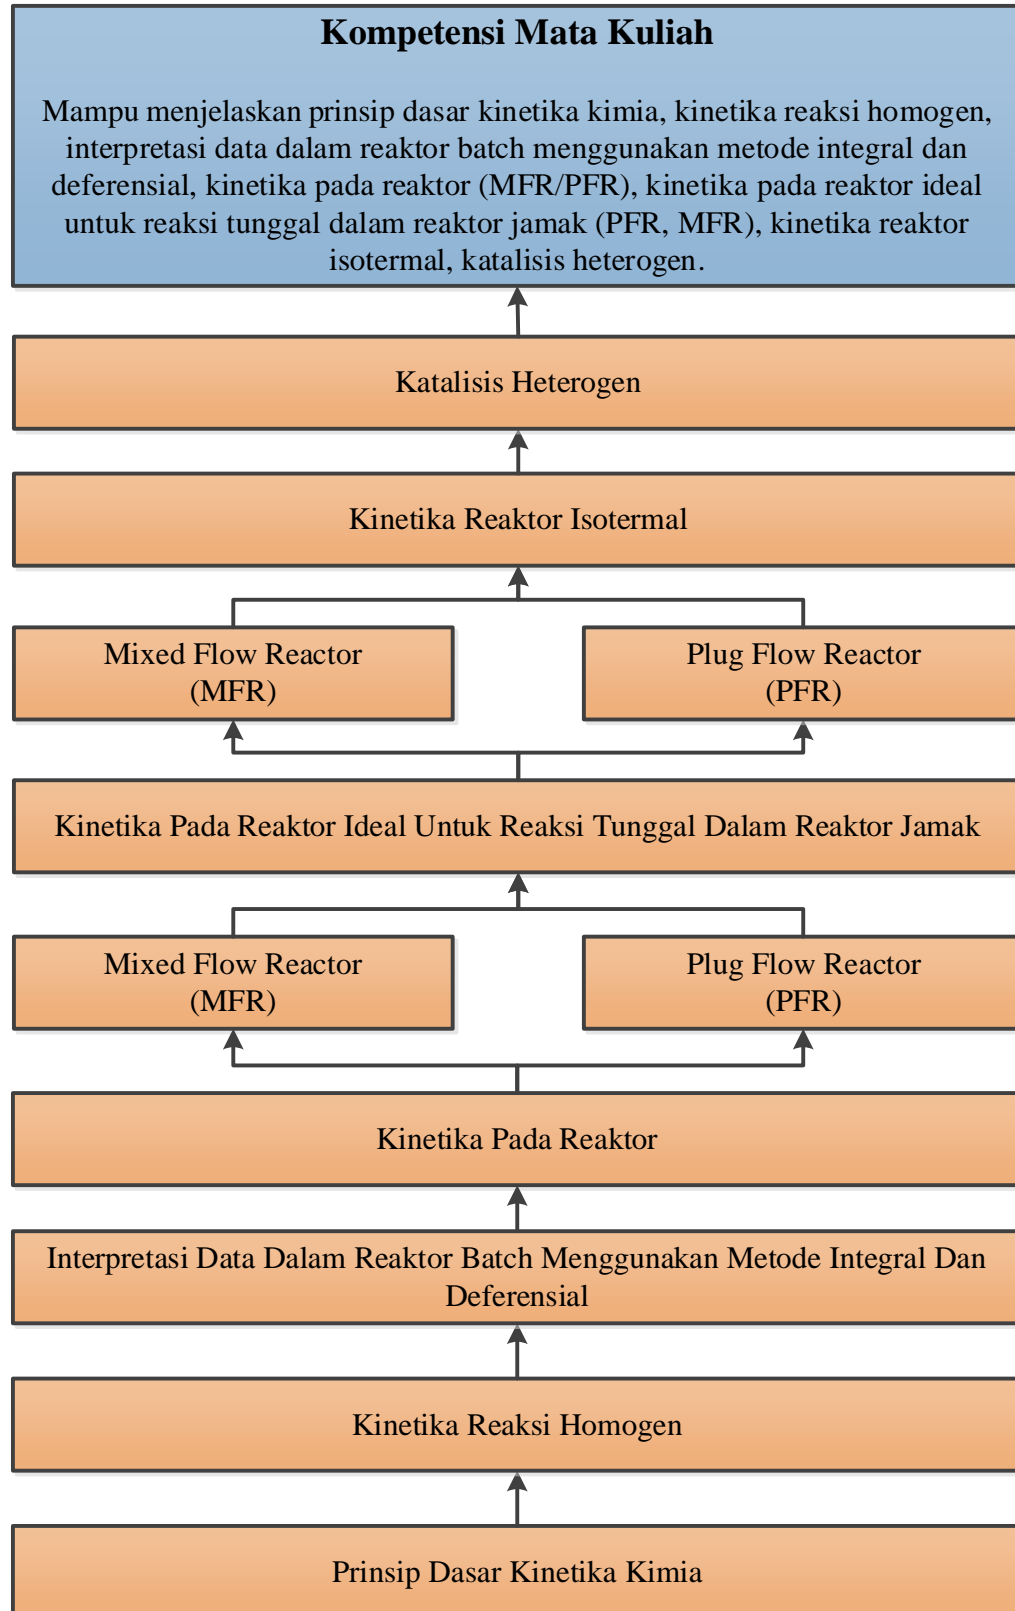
Kompetensi Mata Kuliah

Mampu menjelaskan prinsip dasar kinetika kimia, kinetika reaksi homogen, interpretasi data dalam reaktor batch menggunakan metode integral dan deferensial, kinetika pada reaktor (MFR/PFR), kinetika pada reaktor ideal untuk reaksi tunggal dalam reaktor jamak (PFR, MFR), kinetika reaktor isotermal, katalisis heterogen.

Katalisis Heterogen

Kinetika Reaktor Isotermal

Mixed Flow Reactor (MFR)

Plug Flow Reactor (PFR)

Kinetika Pada Reaktor Ideal Untuk Reaksi Tunggal Dalam Reaktor Jamak

Mixed Flow Reactor (MFR)

Plug Flow Reactor (PFR)

Kinetika Pada Reaktor

Interpretasi Data Dalam Reaktor Batch Menggunakan Metode Integral Dan Deferensial

Kinetika Reaksi Homogen

Prinsip Dasar Kinetika Kimia